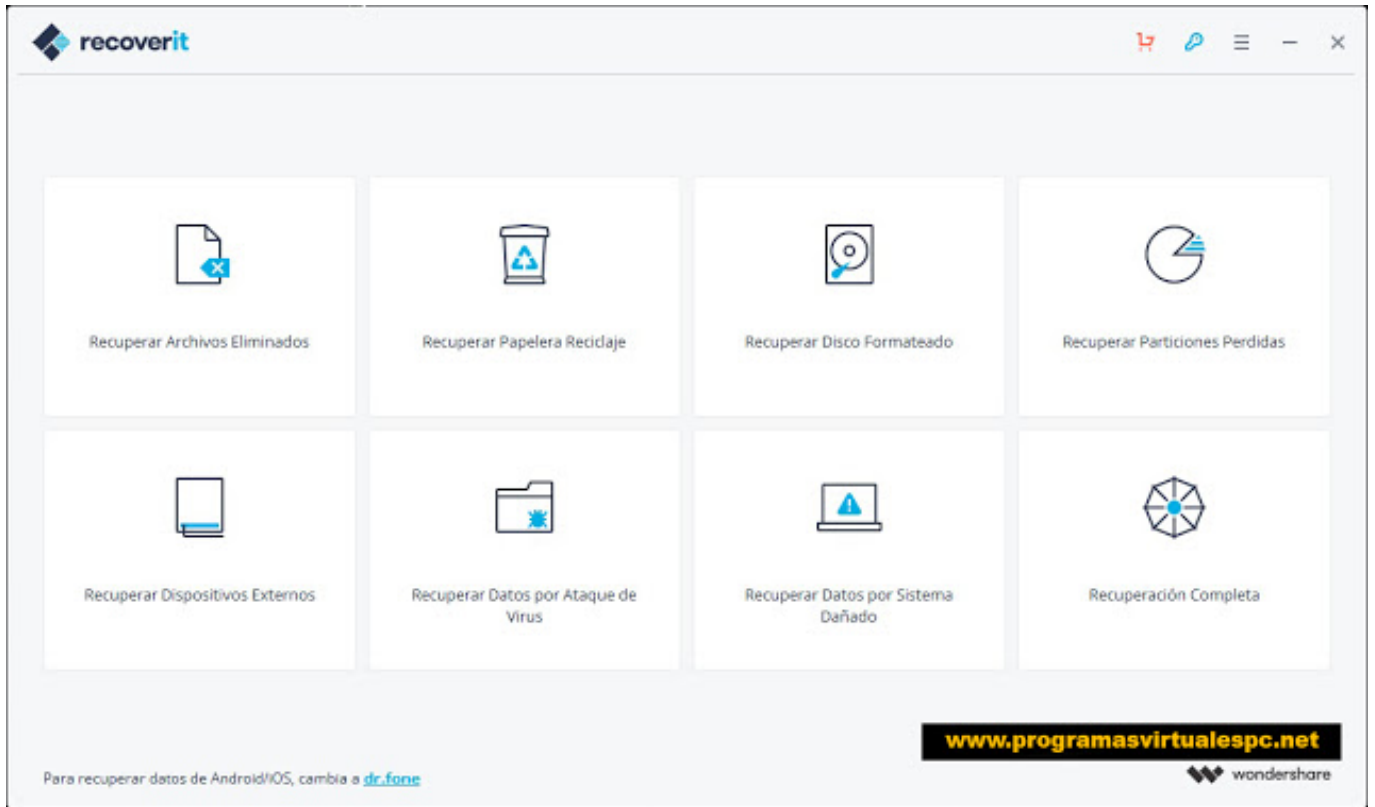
recoverit

Recuperar Archivos Eliminados

Recuperar Papelera Reciclaje

Recuperar Disco Formateado

Recuperar Particiones Perdidas

Recuperar Dispositivos Externos

Recuperar Datos por Ataque de Virus

Recuperar Datos por Sistema Dañado

Recuperación Completa

www.programasvirtualespc.net

Para recuperar datos de Android/iOS, cambia a dr.fone

wondershare